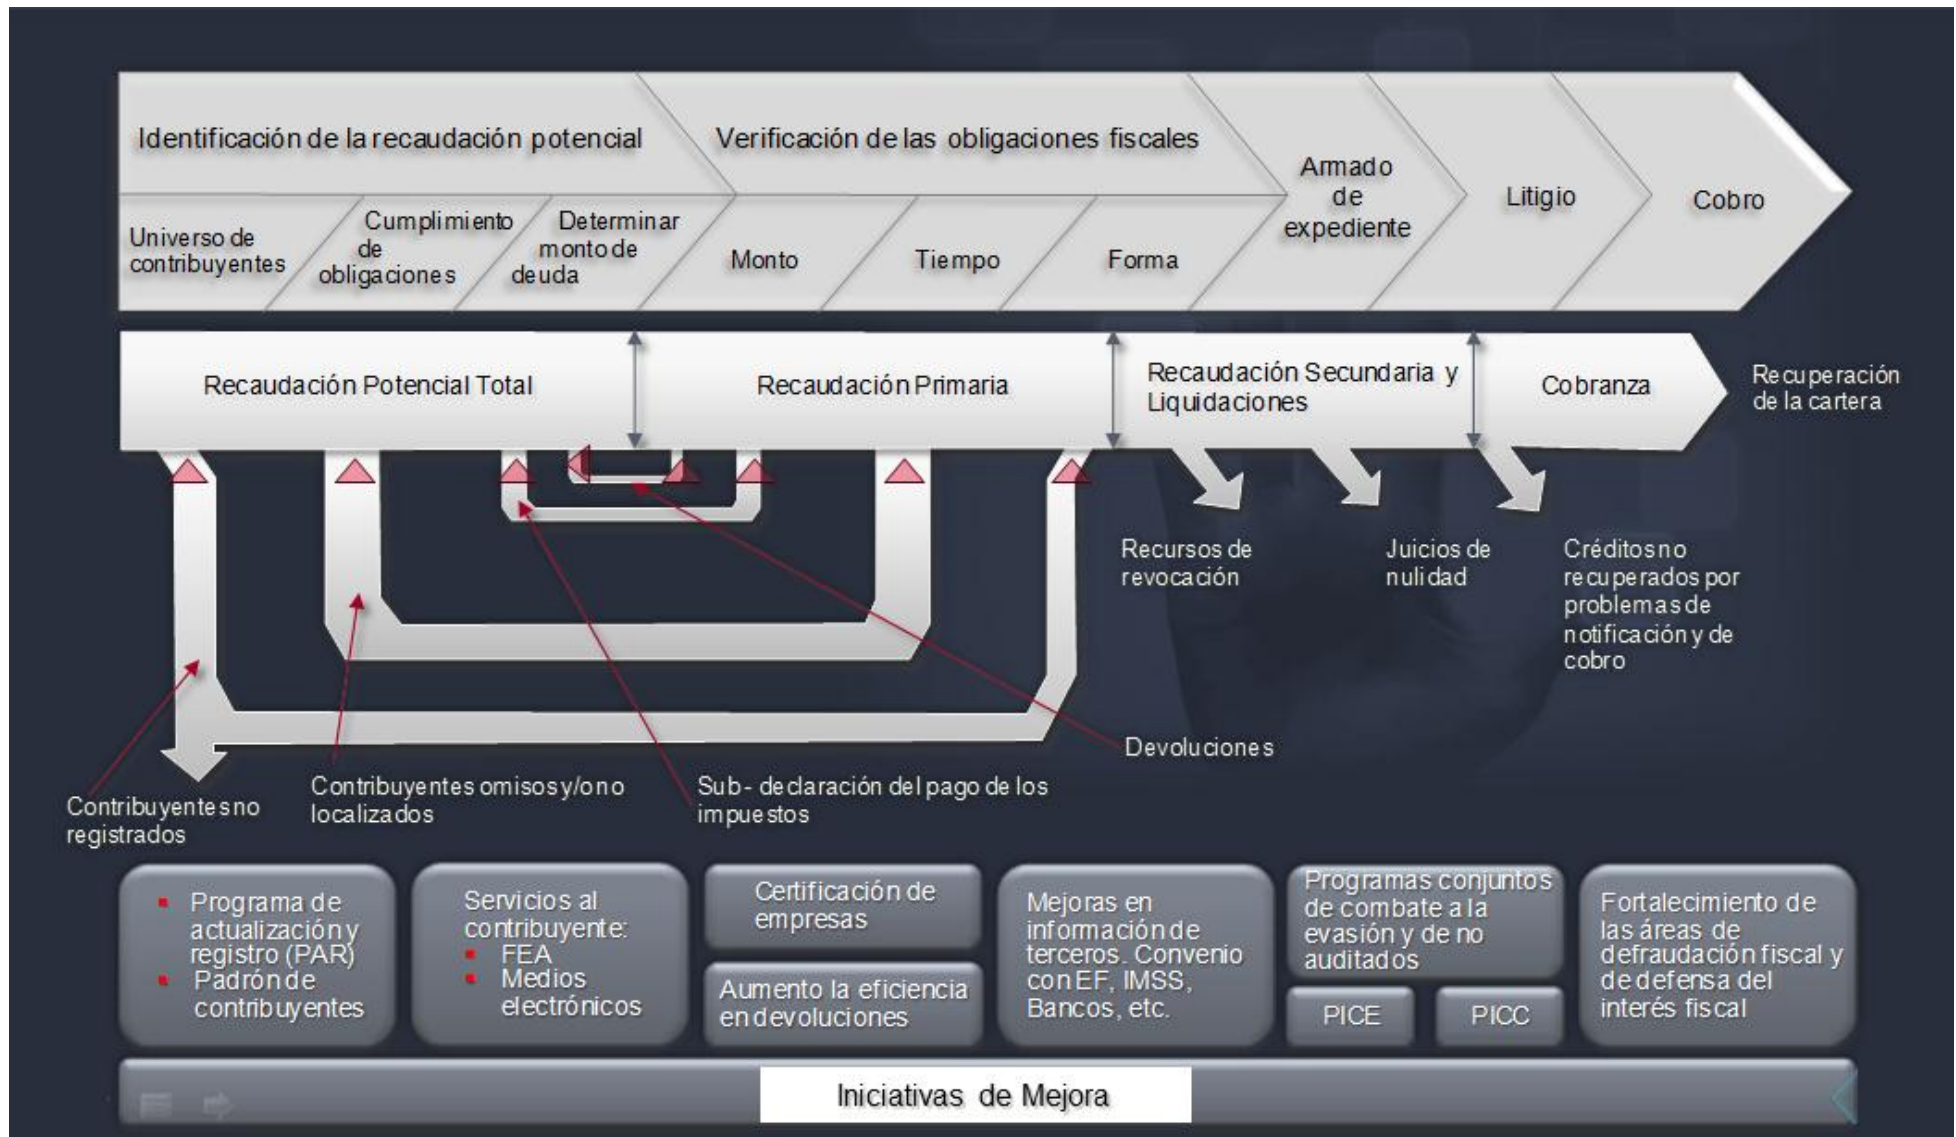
Identificación de la recaudación potencial

Verificación de las obligaciones fiscales

Armado de expediente

Litigio

Cobro

Universo de contribuyentes

Cumplimiento de obligaciones

Determinar monto de deuda

Monto

Tiempo

Forma

Recaudación Potencial Total

Recaudación Primaria

Recaudación Secundaria y Liquidaciones

Cobranza

Recuperación de la cartera

Recursos de revocación

Juicios de nulidad

Créditos no recuperados por problemas de notificación y de cobro

Devoluciones

Contribuyentes no registrados

Contribuyentes omisos y/o no localizados

Sub- declaración del pago de los impuestos

▪ Programa de actualización y registro (PAR)
▪ Padrón de contribuyentes

Servicios al contribuyente:
▪ FEA
▪ Medios electrónicos

Certificación de empresas

Aumento la eficiencia en devoluciones

Mejoras en información de terceros. Convenio con EF, IMSS, Bancos, etc.

Programas conjuntos de combate a la evasión y de no auditados

PICE

PICC

Fortalecimiento de las áreas de defraudación fiscal y de defensa del interés fiscal

Iniciativas de Mejora